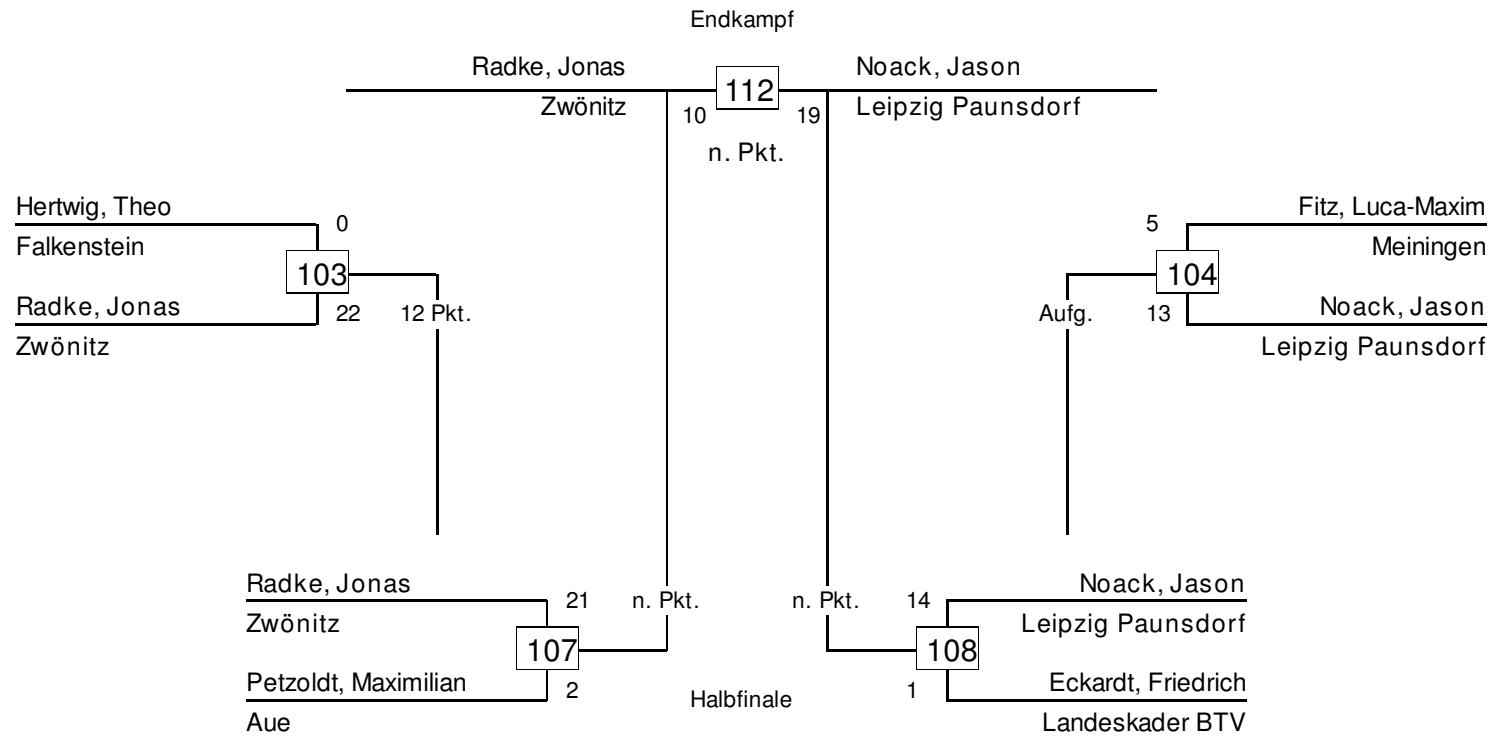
Endkampf

Radke, Jonas
Zwönitz
10
112
19
Noack, Jason
Leipzig Paunsdorf
n. Pkt.

Hertwig, Theo
Falkenstein
0
103
Radke, Jonas
Zwönitz
22
12 Pkt.

5
Fitz, Luca-Maxim
Meiningen
104
Aufg.
13
Noack, Jason
Leipzig Paunsdorf

Radke, Jonas
Zwönitz
21
n. Pkt.
107
Petzoldt, Maximilian
Aue
2

Halbfinale

n. Pkt.
14
Noack, Jason
Leipzig Paunsdorf
108
1
Eckardt, Friedrich
Landeskader BTV